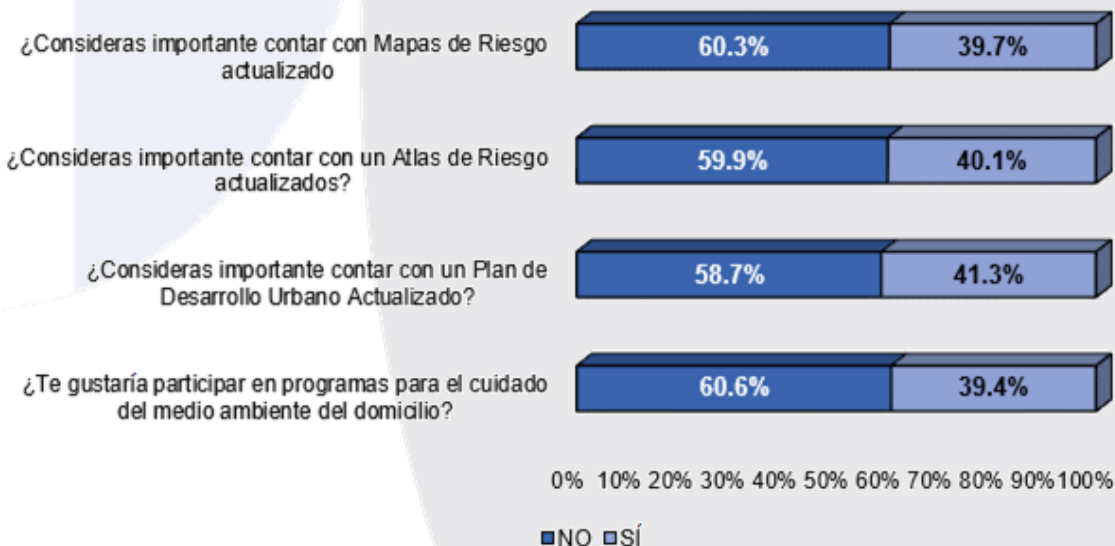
¿Consideras importante contar con Mapas de Riesgo actualizado

60.3%

39.7%

¿Consideras importante contar con un Atlas de Riesgo actualizados?

59.9%

40.1%

¿Consideras importante contar con un Plan de Desarrollo Urbano Actualizado?

58.7%

41.3%

¿Te gustaría participar en programas para el cuidado del medio ambiente del domicilio?

60.6%

39.4%

0% 10% 20% 30% 40% 50% 60% 70% 80% 90% 100%

NO SÍ